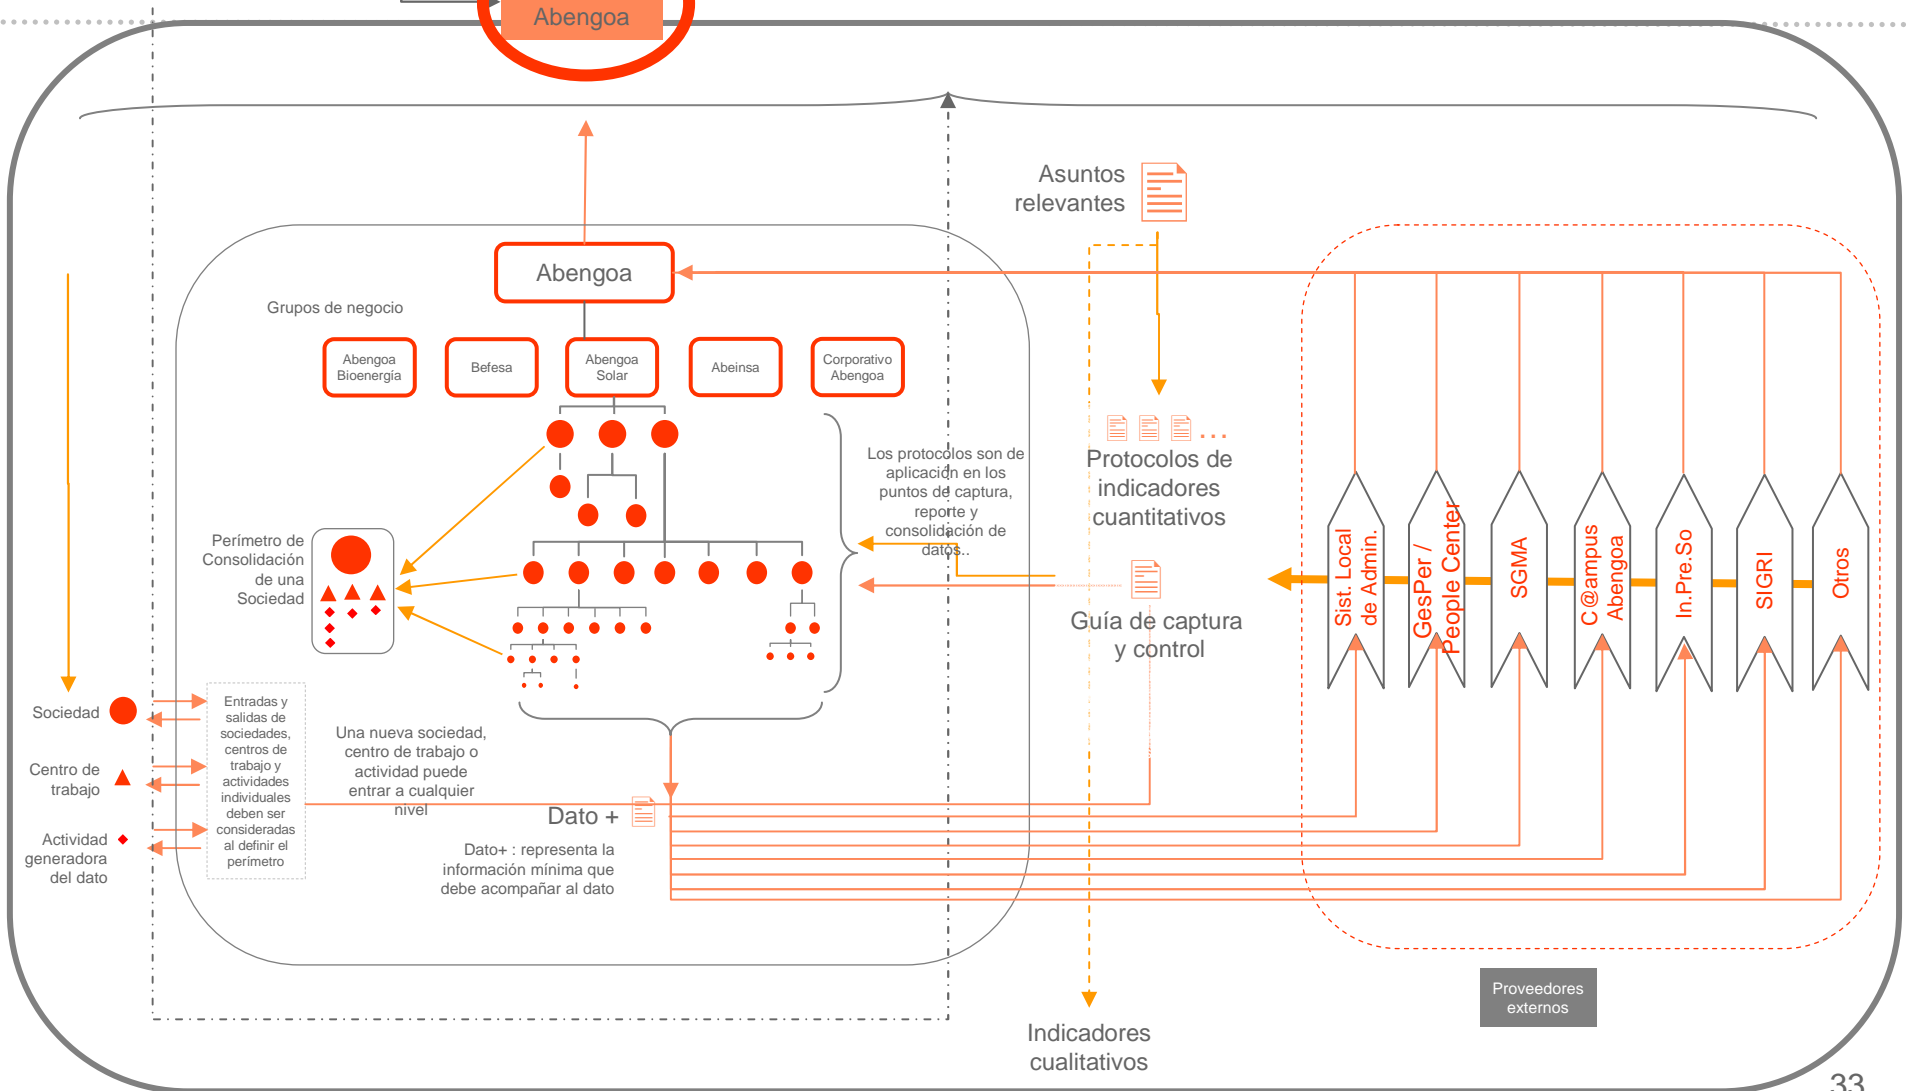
Abengoa

Asuntos relevantes

Abengoa

Grupos de negocio

Abengoa Bioenergía

Befesa

Abengoa Solar

Abeinsa

Corporativo Abengoa

Protocolos de indicadores cuantitativos

Los protocolos son de aplicación en los puntos de captura, reporte y consolidación de datos..

Perímetro de Consolidación de una Sociedad

Guía de captura y control

Sist. Local de Admin.

GesPer / People Center

SGMA

C@ampus Abengoa

In.Pre.So

SIGRI

Otros

Sociedad

Centro de trabajo

Actividad generadora del dato

Entradas y salidas de sociedades, centros de trabajo y actividades individuales deben ser consideradas al definir el perímetro

Una nueva sociedad, centro de trabajo o actividad puede entrar a cualquier nivel

Dato +

Dato+ : representa la información mínima que debe acompañar al dato

Proveedores externos

Indicadores cualitativos

33